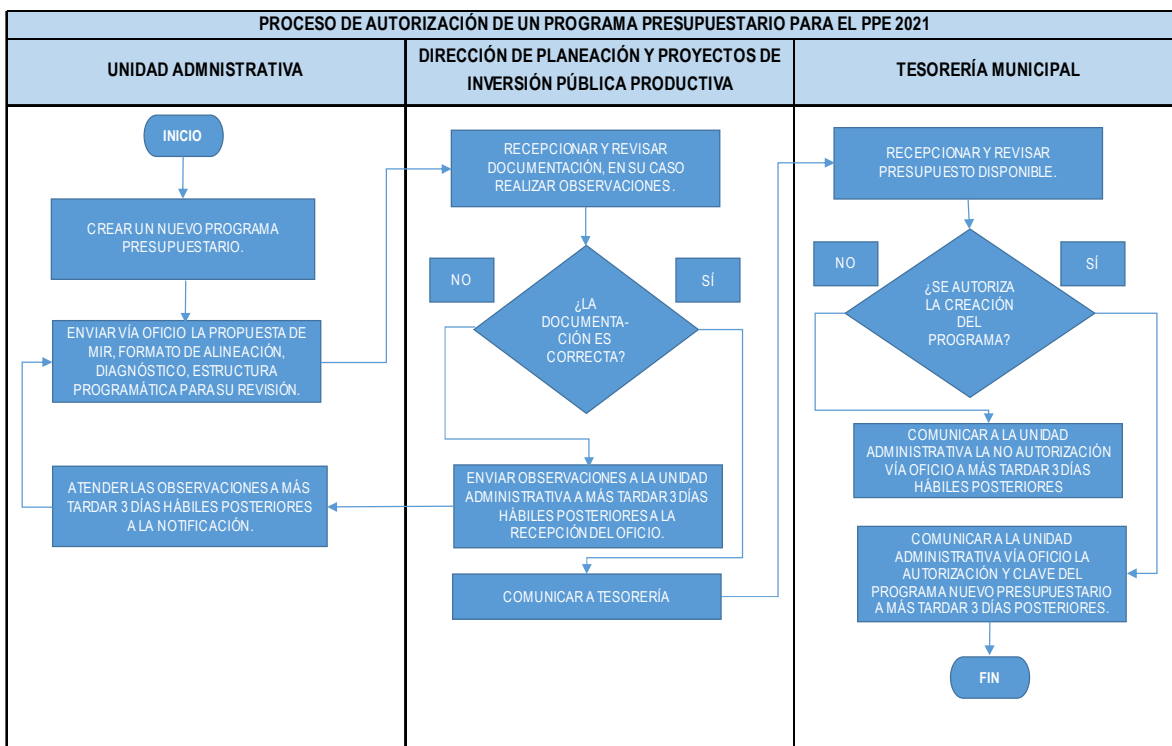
PROCESO DE AUTORIZACIÓN DE UN PROGRAMA PRESUPUESTARIO PARA EL PPE 2021

UNIDAD ADMNISTRATIVA

DIRECCIÓN DE PLANEACIÓN Y PROYECTOS DE INVERSIÓN PÚBLICA PRODUCTIVA

TESORERÍA MUNICIPAL

INICIO

CREAR UN NUEVO PROGRAMA PRESUPUESTARIO.

ENVIAR VÍA OFICIO LA PROPUESTA DE MIR, FORMATO DE ALINEACIÓN, DIAGNÓSTICO, ESTRUCTURA PROGRAMÁTICA PARA SU REVISIÓN.

ATENDER LAS OBSERVACIONES A MÁS TARDAR 3 DÍAS HÁBILES POSTERIORES A LA NOTIFICACIÓN.

RECEPCIONAR Y REVISAR DOCUMENTACIÓN, EN SU CASO REALIZAR OBSERVACIONES.

NO

SÍ

¿LA DOCUMENTACIÓN ES CORRECTA?

ENVIAR OBSERVACIONES A LA UNIDAD ADMINISTRATIVA A MÁS TARDAR 3 DÍAS HÁBILES POSTERIORES A LA RECEPCIÓN DEL OFICIO.

COMUNICAR A TESORERÍA

RECEPCIONAR Y REVISAR PRESUPUESTO DISPONIBLE.

NO

SÍ

¿SE AUTORIZA LA CREACIÓN DEL PROGRAMA?

COMUNICAR A LA UNIDAD ADMINISTRATIVA LA NO AUTORIZACIÓN VÍA OFICIO A MÁS TARDAR 3 DÍAS HÁBILES POSTERIORES

COMUNICAR A LA UNIDAD ADMINISTRATIVA VÍA OFICIO LA AUTORIZACIÓN Y CLAVE DEL PROGRAMA NUEVO PRESUPUESTARIO A MÁS TARDAR 3 DÍAS POSTERIORES.

FIN